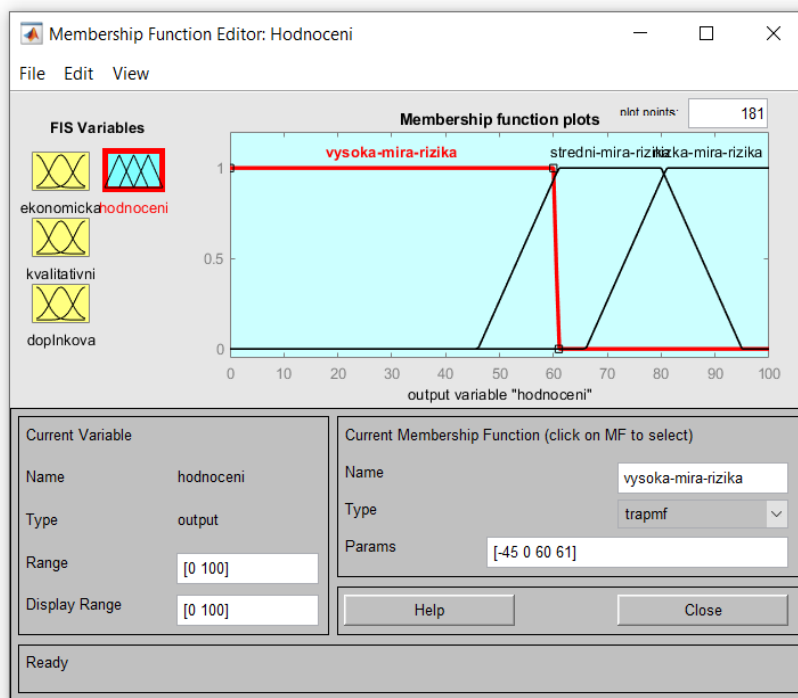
Membership Function Editor: Hodnoceni

File Edit View

FIS Variables

ekonomicka hodnoceni

kvalitativni

doplnkova

Membership function plots

plot points: 181

vysoka-mira-rizika

stredni-mira-rizika

nizka-mira-rizika

1

0.5

0

0 10 20 30 40 50 60 70 80 90 100

output variable "hodnoceni"

Current Variable

Name hodnoceni

Type output

Range [0 100]

Display Range [0 100]

Current Membership Function (click on MF to select)

Name vysoka-mira-rizika

Type trapmf

Params [-45 0 60 61]

Help

Close

Ready